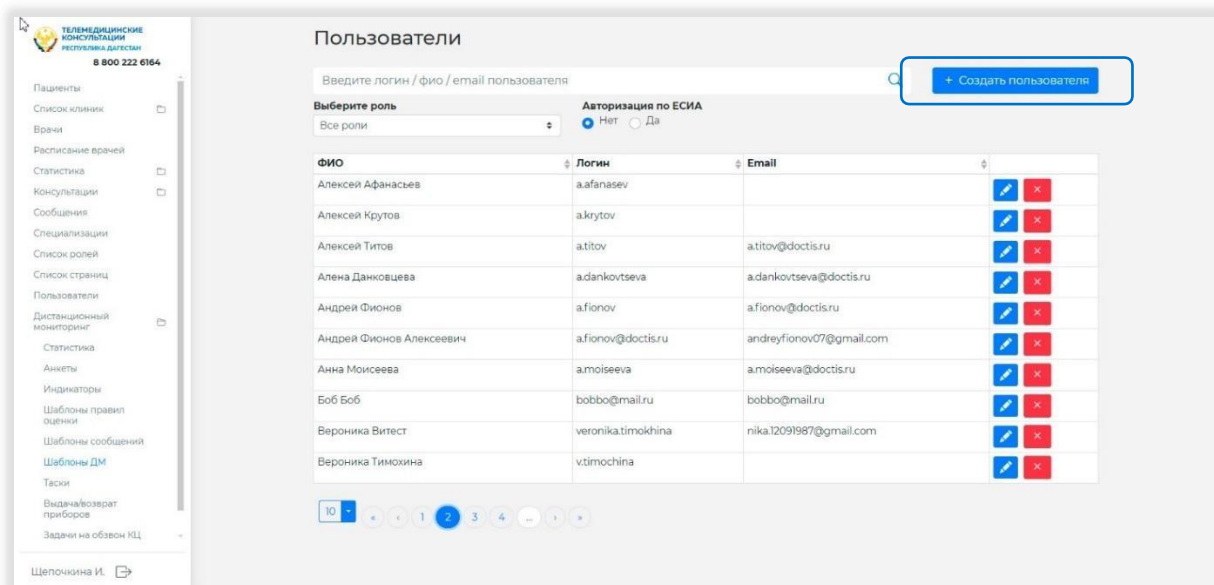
ТЕЛЕМЕДИЦИНСКИЕ КОНСУЛЬТАЦИИ
РЕСПУБЛИКА ДАГЕСТАН
8 800 222 6164

Пациенты
Список клиник
Врачи
Расписание врачей
Статистика
Консультации
Сообщения
Специализации
Список ролей
Список страниц
Пользователи
Дистанционный мониторинг
Статистика
Анкеты
Индикаторы
Шаблоны правил оценки
Шаблоны сообщений
Шаблоны ДМ
Таски
Выдача/возврат приборов
Задачи на обзвон КЦ

Щепочкина И.

Пользователи

Введите логин / фио / email пользователя

+ Создать пользователя

Выберите роль
Все роли

Авторизация по ЕСИА
Нет Да

| ФИО | Логин | Email | |
|---|---|---|---|
| Алексей Афанасьев | a.afanasev | | |
| Алексей Крутов | a.krytov | | |
| Алексей Титов | a.titov | a.titov@doctis.ru | |
| Алена Данковцева | a.dankovtseva | a.dankovtseva@doctis.ru | |
| Андрей Фионов | a.fionov | a.fionov@doctis.ru | |
| Андрей Фионов Алексеевич | a.fionov@doctis.ru | andreyfionov07@gmail.com | |
| Анна Моисеева | a.moiseeva | a.moiseeva@doctis.ru | |
| Боб Боб | bobbo@mail.ru | bobbo@mail.ru | |
| Вероника Витест | veronika.timokhina | nika.12091987@gmail.com | |
| Вероника Тимохина | v.timochina | | |

10 « ‹ 1 2 3 4 ... › »